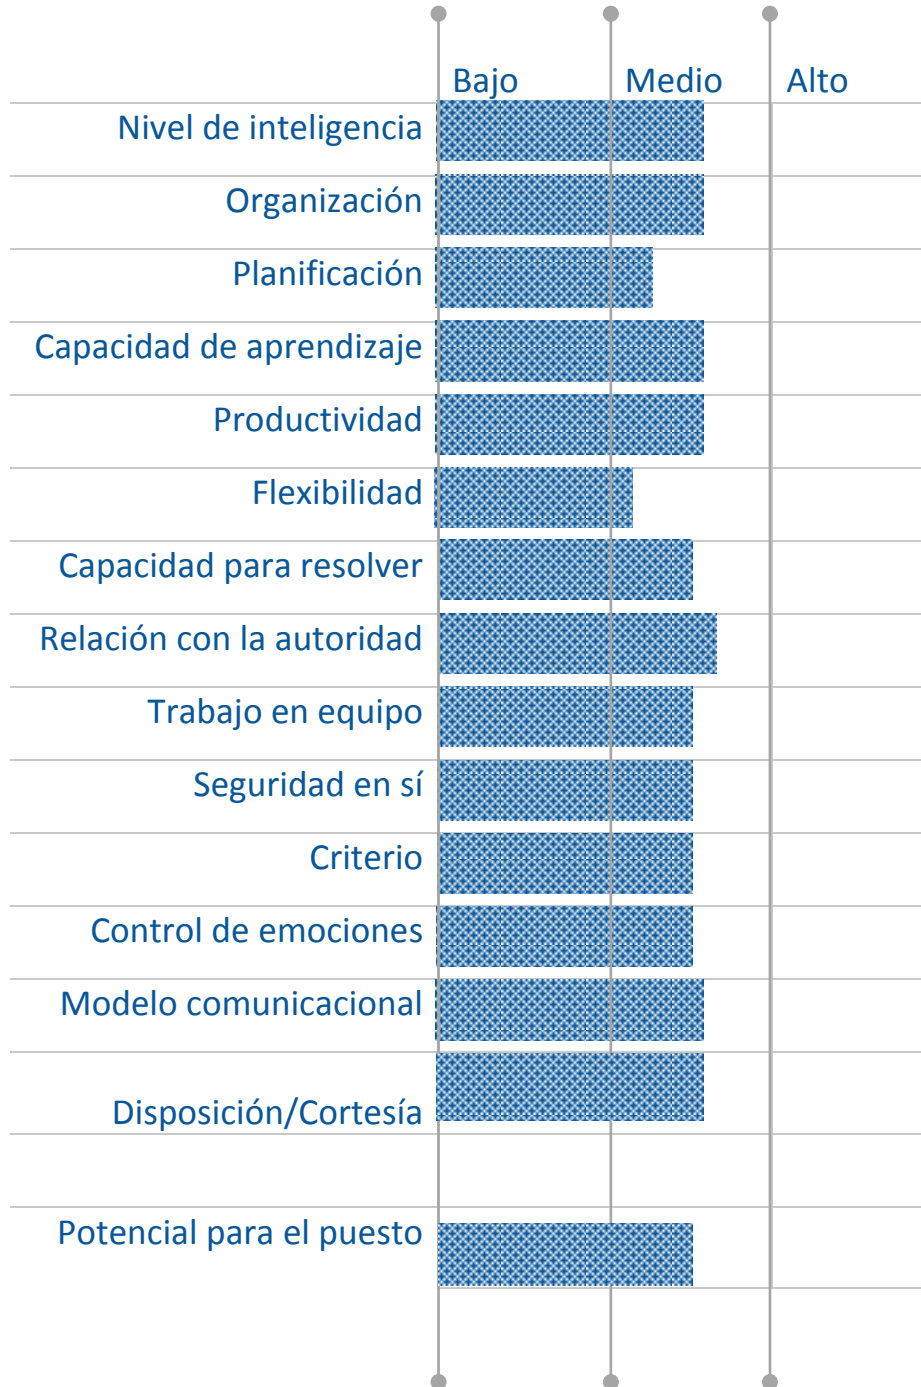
Bajo Medio Alto

Nivel de inteligencia

Organización

Planificación

Capacidad de aprendizaje

Productividad

Flexibilidad

Capacidad para resolver

Relación con la autoridad

Trabajo en equipo

Seguridad en sí

Criterio

Control de emociones

Modelo comunicacional

Disposición/Cortesía

Potencial para el puesto